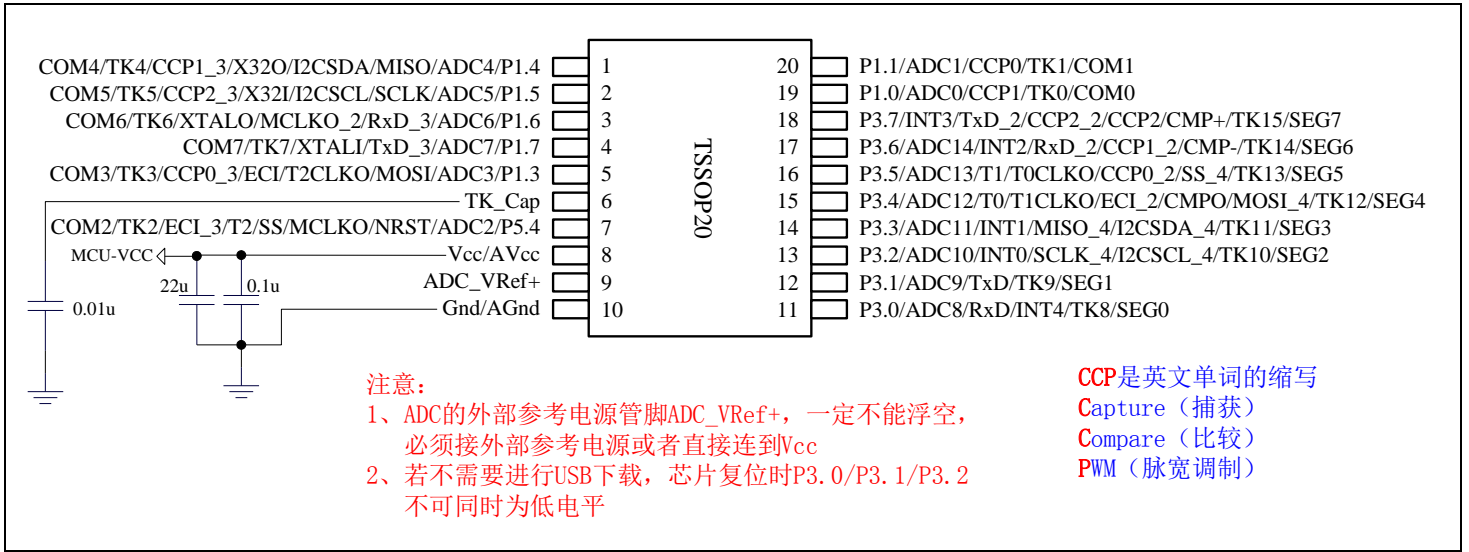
COM4/TK4/CCP1_3/X32O/I2CSDA/MISO/ADC4/P1.4 1
COM5/TK5/CCP2_3/X32I/I2CSCL/SCLK/ADC5/P1.5 2
COM6/TK6/XTALO/MCLKO_2/RxD_3/ADC6/P1.6 3
COM7/TK7/XTALI/TxD_3/ADC7/P1.7 4
COM3/TK3/CCP0_3/ECI/T2CLKO/MOSI/ADC3/P1.3 5
TK_Cap 6
COM2/TK2/ECI_3/T2/SS/MCLKO/NRST/ADC2/P5.4 7
MCU-VCC Vcc/AVcc 8
ADC_VRef+ 9
Gnd/AGnd 10
22u 0.1u
0.01u

TSSOP20

20 P1.1/ADC1/CCP0/TK1/COM1
19 P1.0/ADC0/CCP1/TK0/COM0
18 P3.7/INT3/TxD_2/CCP2_2/CCP2/CMP+/TK15/SEG7
17 P3.6/ADC14/INT2/RxD_2/CCP1_2/CMP-/TK14/SEG6
16 P3.5/ADC13/T1/T0CLKO/CCP0_2/SS_4/TK13/SEG5
15 P3.4/ADC12/T0/T1CLKO/ECI_2/CMPO/MOSI_4/TK12/SEG4
14 P3.3/ADC11/INT1/MISO_4/I2CSDA_4/TK11/SEG3
13 P3.2/ADC10/INT0/SCLK_4/I2CSCL_4/TK10/SEG2
12 P3.1/ADC9/TxD/TK9/SEG1
11 P3.0/ADC8/RxD/INT4/TK8/SEG0

注意：
1、ADC的外部参考电源管脚ADC_VRef+，一定不能浮空，必须接外部参考电源或者直接连到Vcc
2、若不需要进行USB下载，芯片复位时P3.0/P3.1/P3.2不可同时为低电平

CCP是英文单词的缩写
Capture（捕获）
Compare（比较）
PWM（脉宽调制）